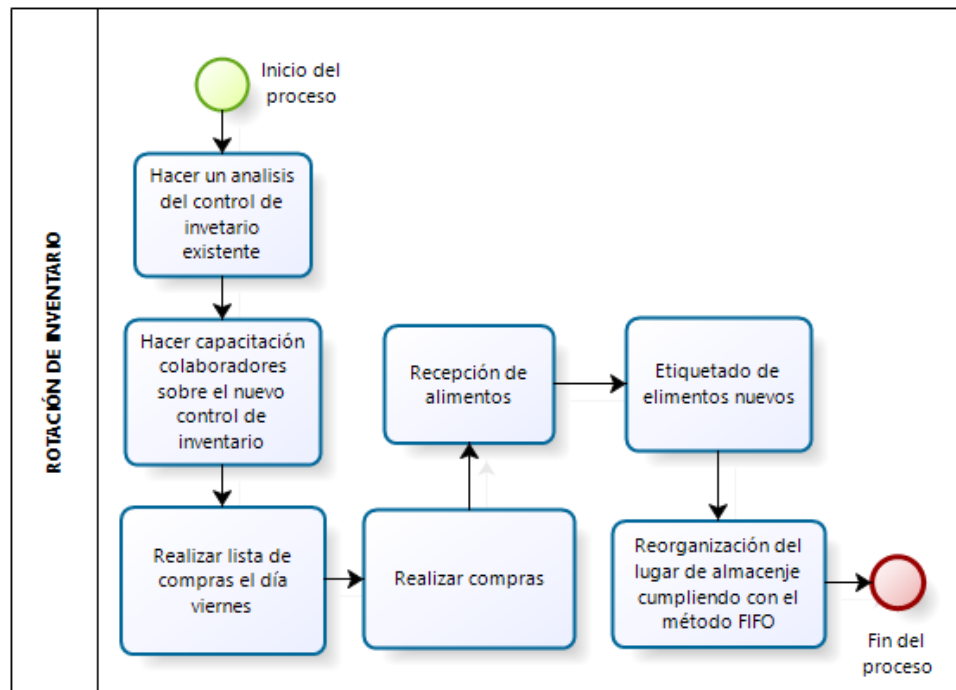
ROTACIÓN DE INVENTARIO

Inicio del proceso

Hacer un analisis del control de invetario existente

Hacer capacitación colaboradores sobre el nuevo control de inventario

Realizar lista de compras el día viernes

Realizar compras

Recepción de alimentos

Etiquetado de elimentos nuevos

Reorganización del lugar de almacenje cumpliendo con el método FIFO

Fin del proceso